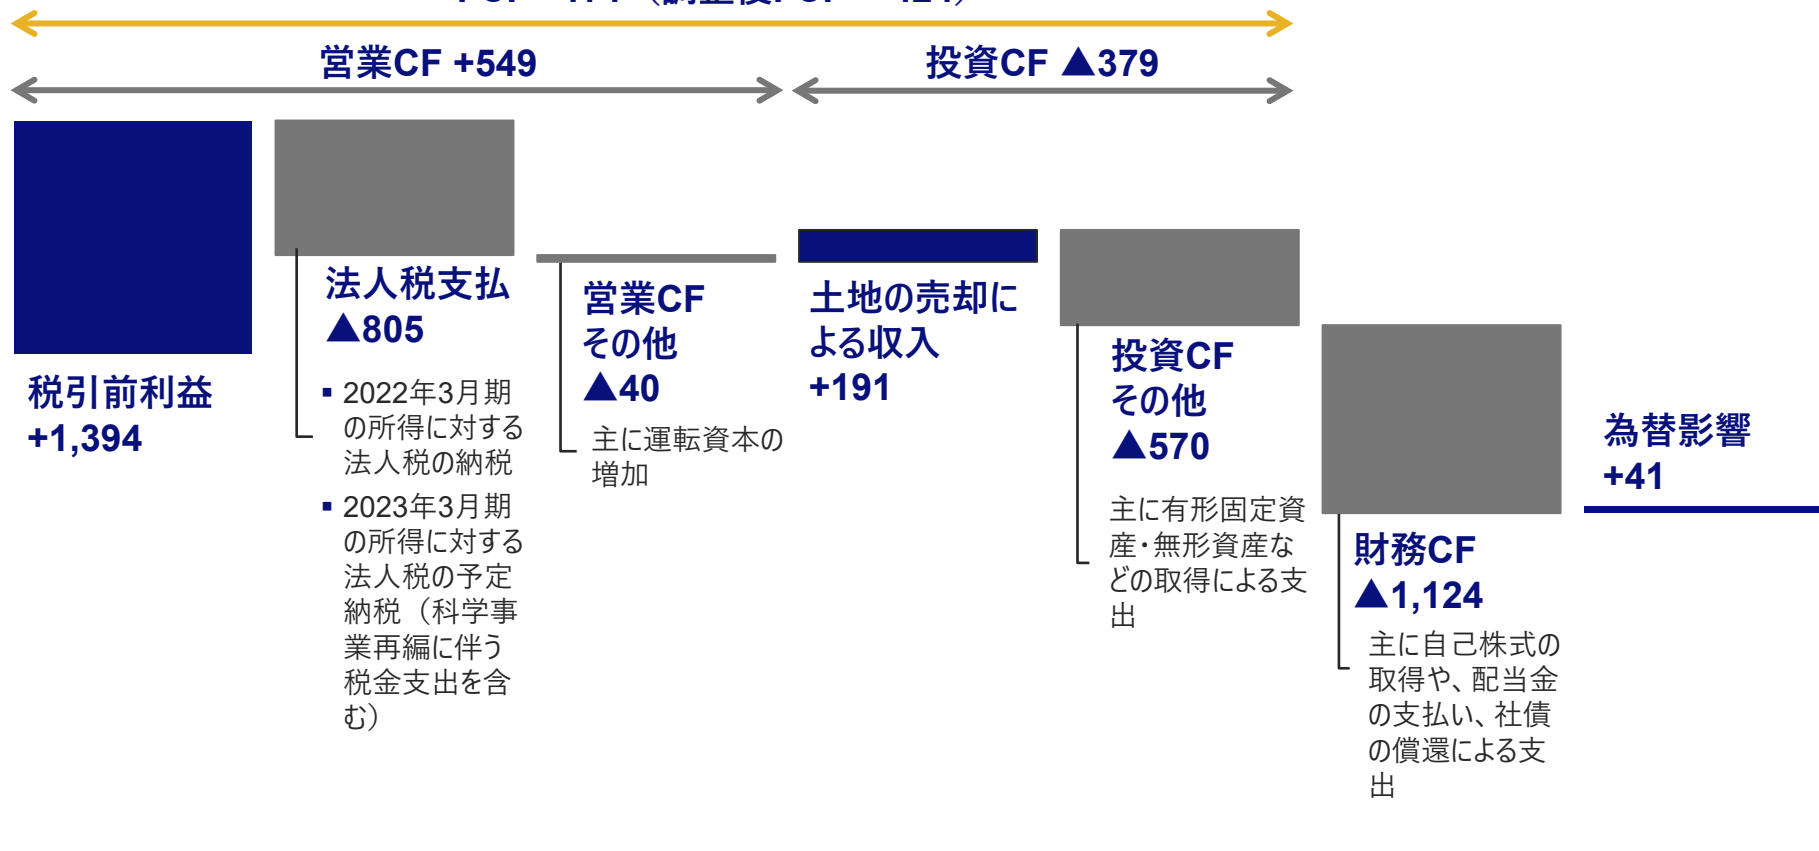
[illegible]

営業CF +549

投資CF ▲379

税引前利益
+1,394

法人税支払
▲805

- 2022年3月期の所得に対する法人税の納税
- 2023年3月期の所得に対する法人税の予定納税（科学事業再編に伴う税金支出を含む）

営業CF
その他
▲40

主に運転資本の増加

土地の売却による収入
+191

投資CF
その他
▲570

主に有形固定資産・無形資産などの取得による支出

財務CF
▲1,124

主に自己株式の取得や、配当金の支払い、社債の償還による支出

為替影響
+41